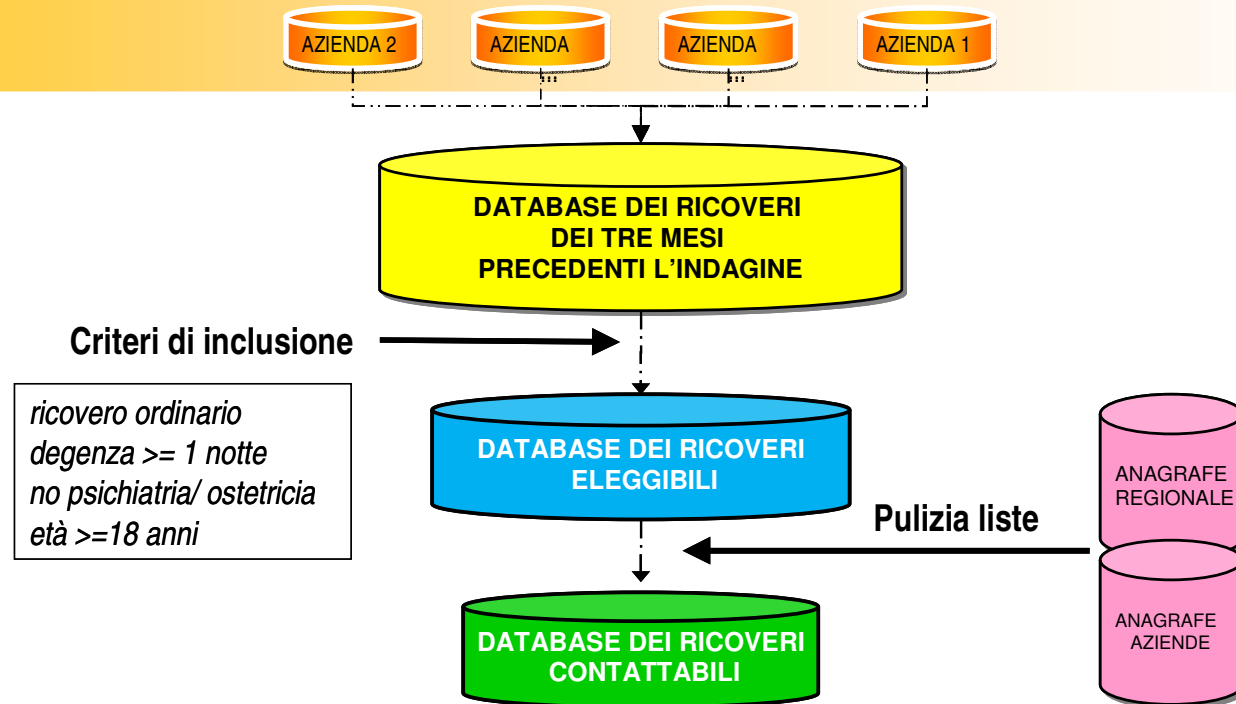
AZIENDA 2

AZIENDA ...

AZIENDA ...

AZIENDA 1

DATABASE DEI RICOVERI DEI TRE MESI PRECEDENTI L'INDAGINE

Criteri di inclusione

ricovero ordinario
degenza >= 1 notte
no psichiatria/ ostetricia
età >=18 anni

DATABASE DEI RICOVERI ELEGGIBILI

Pulizia liste

ANAGRAFE REGIONALE

ANAGRAFE AZIENDE

DATABASE DEI RICOVERI CONTATTABILI